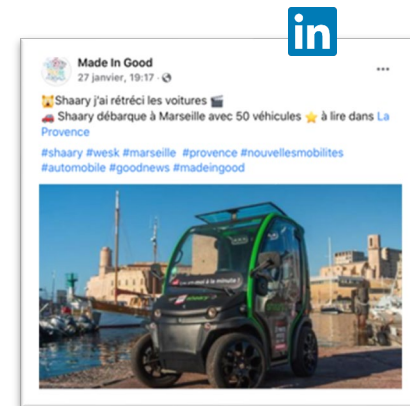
in

Made In Good
27 janvier, 19:17 · 

···

😾Shaary j'ai rétréci les voitures 🎬
🚗 Shaary débarque à Marseille avec 50 véhicules ⭐ à lire dans La Provence

#shaary #wesk #marseille #provence #nouvellesmobilites #automobile #goodnews #madeingood

La conduite à la minute ! shaary